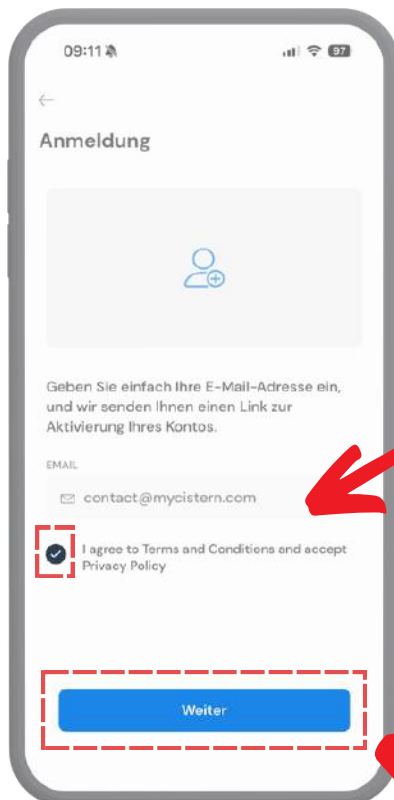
09:11

97

←

Anmeldung

Geben Sie einfach Ihre E-Mail-Adresse ein, und wir senden Ihnen einen Link zur Aktivierung Ihres Kontos.

EMAIL

contact@mycistern.com

I agree to Terms and Conditions and accept Privacy Policy

Weiter